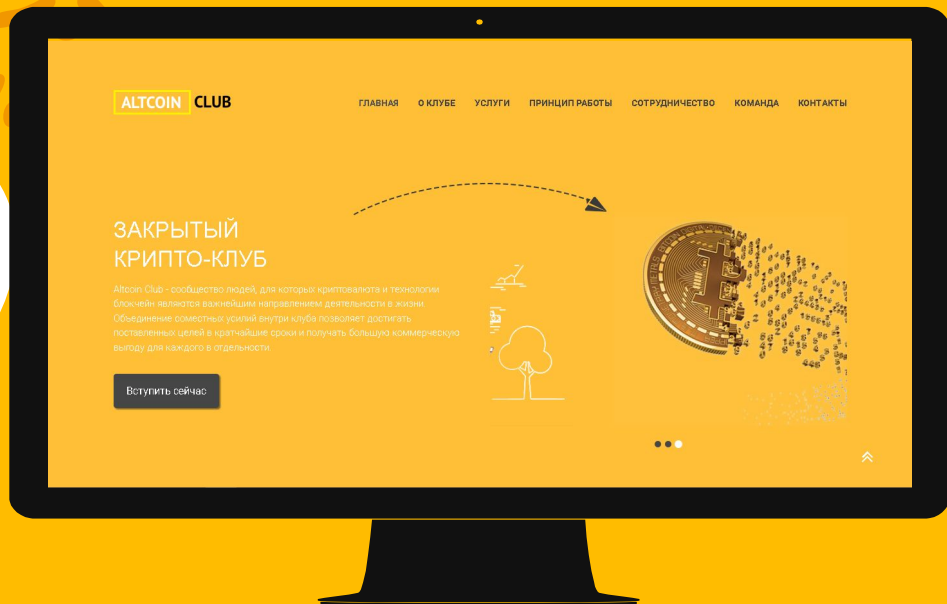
ALTCOIN CLUB

ГЛАВНАЯ О КЛУБЕ УСЛУГИ ПРИНЦИП РАБОТЫ СОТРУДНИЧЕСТВО КОМАНДА КОНТАКТЫ

ЗАКРЫТЫЙ КРИПТО-КЛУБ

Altcoin Club - сообщество людей, для которых криптовалюта и технологии блокчейн являются важнейшим направлением деятельности в жизни. Объединение совместных усилий внутри клуба позволяет достигать поставленных целей в кратчайшие сроки и получать большую коммерческую выгоду для каждого в отдельности.

Вступить сейчас